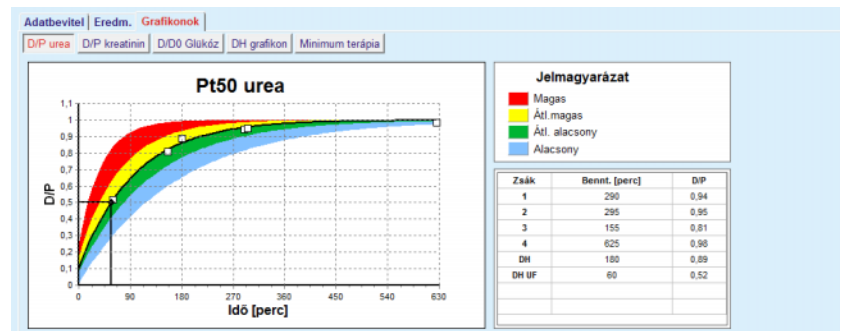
Adatbevitel | Eredm. | Grafikonok

D/P urea | D/P kreatinin | D/D0 Glükóz | DH grafikon | Minimum terápia

Pt50 urea

D/P

1,1
1
0,9
0,8
0,7
0,6
0,5
0,4
0,3
0,2
0,1
0

0 90 180 270 360 450 540 630

Idő [perc]

Jelmagyarázat

Magas
Átl.magas
Átl. alacsony
Alacsony

| Zsák | Bennt. [perc] | D/P |
|---|---|---|
| 1 | 290 | 0,94 |
| 2 | 295 | 0,95 |
| 3 | 155 | 0,81 |
| 4 | 625 | 0,98 |
| DH | 180 | 0,89 |
| DH UF | 60 | 0,52 |